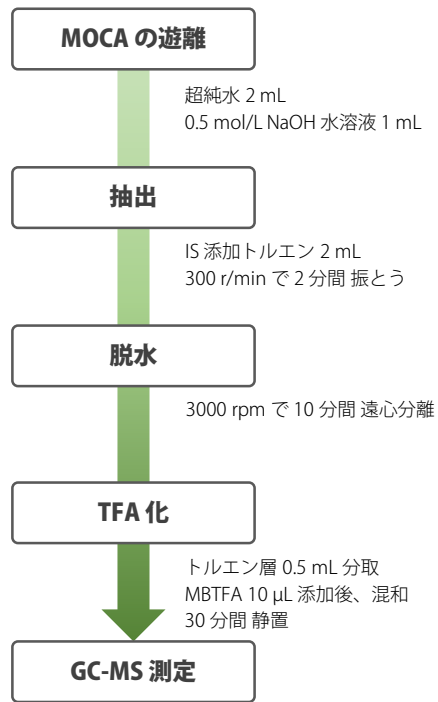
MOCA の遊離

超純水 2 mL
0.5 mol/L NaOH 水溶液 1 mL

抽出

IS 添加トルエン 2 mL
300 r/min で 2 分間 振とう

脱水

3000 rpm で 10 分間 遠心分離

TFA 化

トルエン層 0.5 mL 分取
MBTFA 10 µL 添加後、混和
30 分間 静置

GC-MS 測定